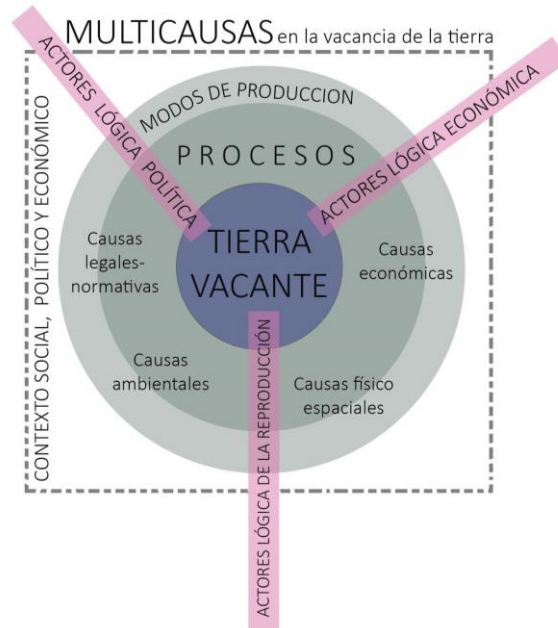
MULTICAUSAS en la vacancia de la tierra

ACTORES LÓGICA POLÍTICA

ACTORES LÓGICA ECONÓMICA

CONTEXTO SOCIAL, POLÍTICO Y ECONÓMICO

MODOS DE PRODUCCION

PROCESOS

Causas legales-normativas

TIERRA VACANTE

Causas económicas

Causas ambientales

Causas físico espaciales

ACTORES LÓGICA DE LA REPRODUCCIÓN